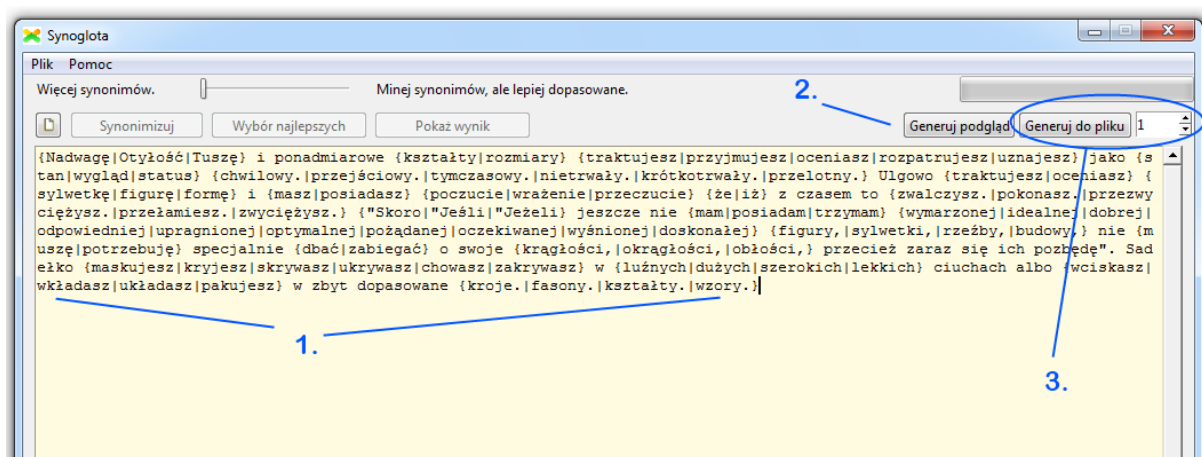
Synoglota

Plik Pomoc

Więcej synonimów. Minej synonimów, ale lepiej dopasowane.

Synonimizuj Wybór najlepszych Pokaż wynik

2.

Generuj podgląd Generuj do pliku 1

{Nadwagę|Otyłość|Tuszę} i ponadmiarowe {kształty|rozmiary} {traktujesz|przyjmujesz|oceniasz|rozpatrujesz|uznajesz} jako {stan|wygląd|status} {chwilowy.|przejściowy.|tymczasowy.|nietrwały.|krótkotrwały.|przelotny.} Ulgowo {traktujesz|oceniasz} {sylwetkę|figurę|formę} i {masz|posiadasz} {poczucie|wrażenie|przeczucie} {że|iż} z czasem to {zwalczysz.|pokonasz.|przezwyciężysz.|przełamiesz.|zwyciężysz.} {"Skoro|"Jeśli|"Jeżeli} jeszcze nie {mam|posiadam|trzymam} {wymarzonej|idealnej|dobrej|odpowiedniej|upragnionej|optymalnej|pożądanej|oczekiwanej|wyśnionej|doskonałej} {figury,|sylwetki,|rzeźby,|budowy,} nie {muszę|potrzebuję} specjalnie {dbać|zabiegać} o swoje {krągłości,|okrągłości,|obłości,} przecież zaraz się ich pozbędę". Sadełko {maskujesz|kryjesz|skrywasz|ukrywasz|chowasz|zakrywasz} w {luźnych|dużych|szerokich|lekkich} ciuchach albo {wciskasz|wkładasz|układasz|pakujesz} w zbyt dopasowane {kroje.|fasony.|kształty.|wzory.}

1.

3.